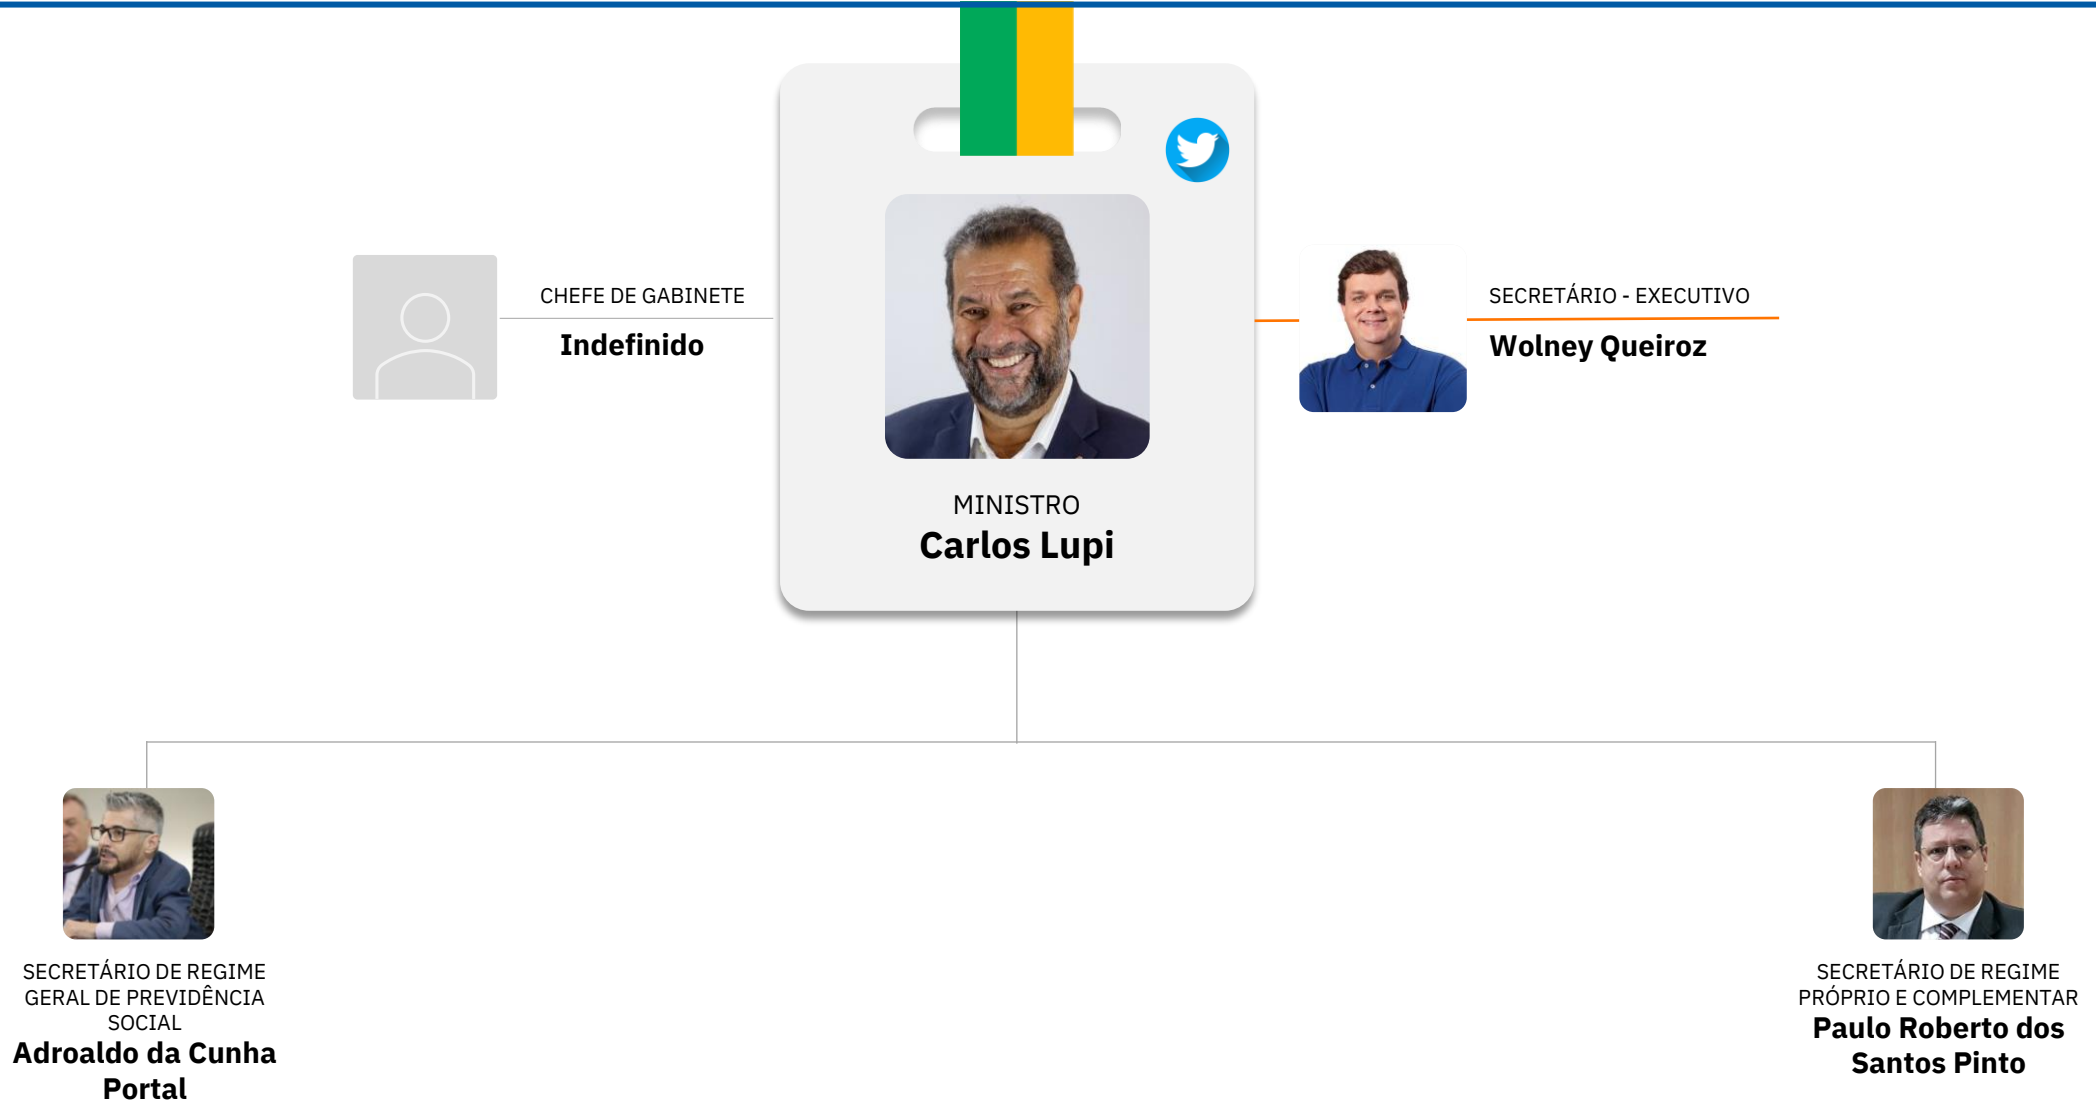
CHEFE DE GABINETE
Indefinido

MINISTRO
Carlos Lupi

SECRETÁRIO - EXECUTIVO
Wolney Queiroz

SECRETÁRIO DE REGIME GERAL DE PREVIDÊNCIA SOCIAL
Adroaldo da Cunha Portal

SECRETÁRIO DE REGIME PRÓPRIO E COMPLEMENTAR
Paulo Roberto dos Santos Pinto